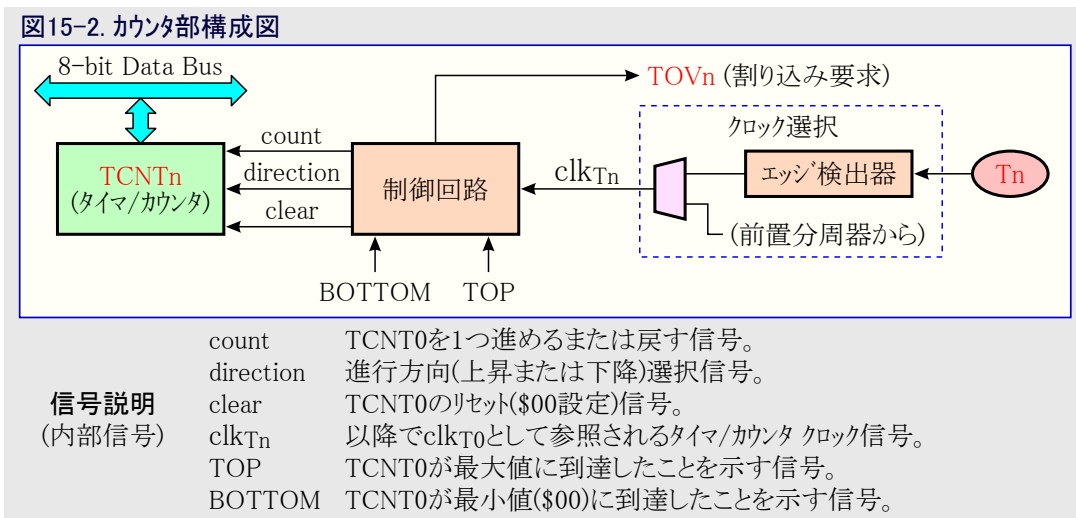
図15-2. カウンタ部構成図

8-bit Data Bus

TOVn (割り込み要求)

クロック選択

count

direction

clear

TCNTn
(タイマ/カウンタ)

制御回路

$clk_{Tn}$

エッジ検出器

Tn

(前置分周器から)

BOTTOM

TOP

信号説明
(内部信号)

| | |
|---|---|
| count | TCNT0を1つ進めるまたは戻す信号。 |
| direction | 進行方向(上昇または下降)選択信号。 |
| clear | TCNT0のリセット($00設定)信号。 |
| $clk_{Tn}$ | 以降で$clk_{T0}$として参照されるタイマ/カウンタ クロック信号。 |
| TOP | TCNT0が最大値に到達したことを示す信号。 |
| BOTTOM | TCNT0が最小値($00)に到達したことを示す信号。 |